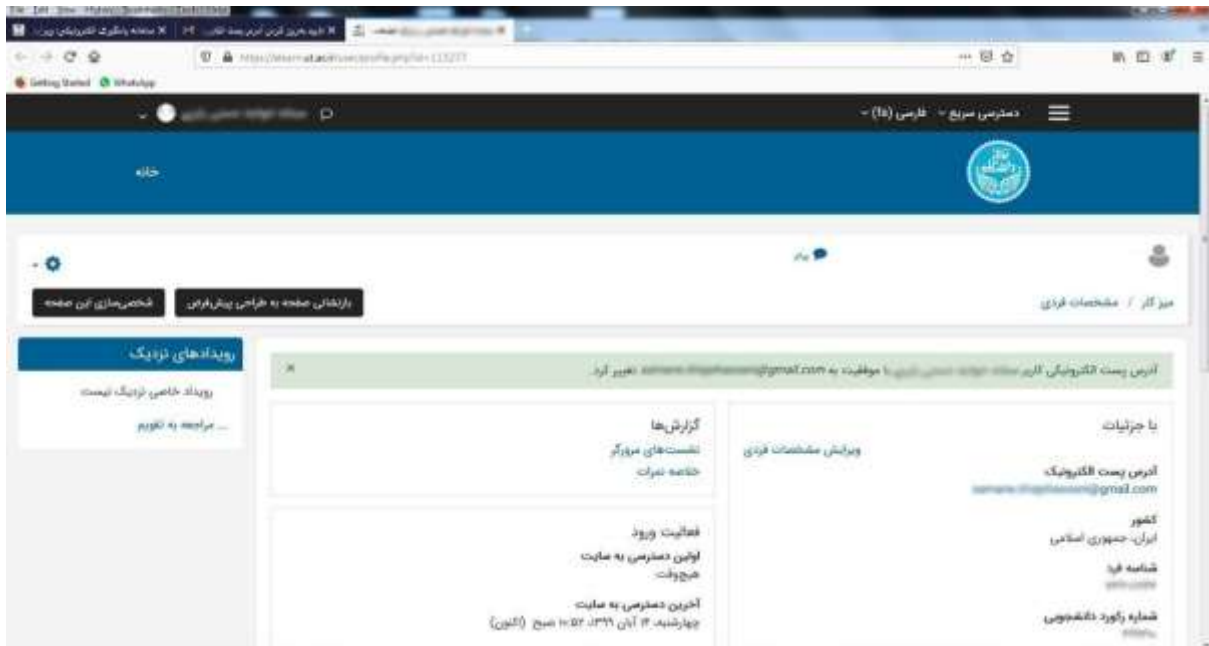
Getting Started WhatsApp

دسترسی سریع فارسی (fa)

خانه

پیام

بازنشانی صفحه به طراحی پیش‌فرض

شخصی‌سازی این صفحه

میز کار / مشخصات فردی

رویدادهای نزدیک

رویداد خاصی نزدیک نیست

... مراجعه به تقویم

آدرس پست الکترونیکی کاربر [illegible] با موفقیت به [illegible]@gmail.com تغییر کرد.

با جزئیات

ویرایش مشخصات فردی

آدرس پست الکترونیک

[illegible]@gmail.com

کشور

ایران، جمهوری اسلامی

شناسه فرد

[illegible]

شماره راکورد دانشجویی

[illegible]

گزارش‌ها

نشست‌های مرورگر

خلاصه نمرات

فعالیت ورود

اولین دسترسی به سایت

هیچ‌وقت

آخرین دسترسی به سایت

چهارشنبه ۱۴ آبان ۱۳۹۹، ۱۰:۵۲ صبح (اکنون)